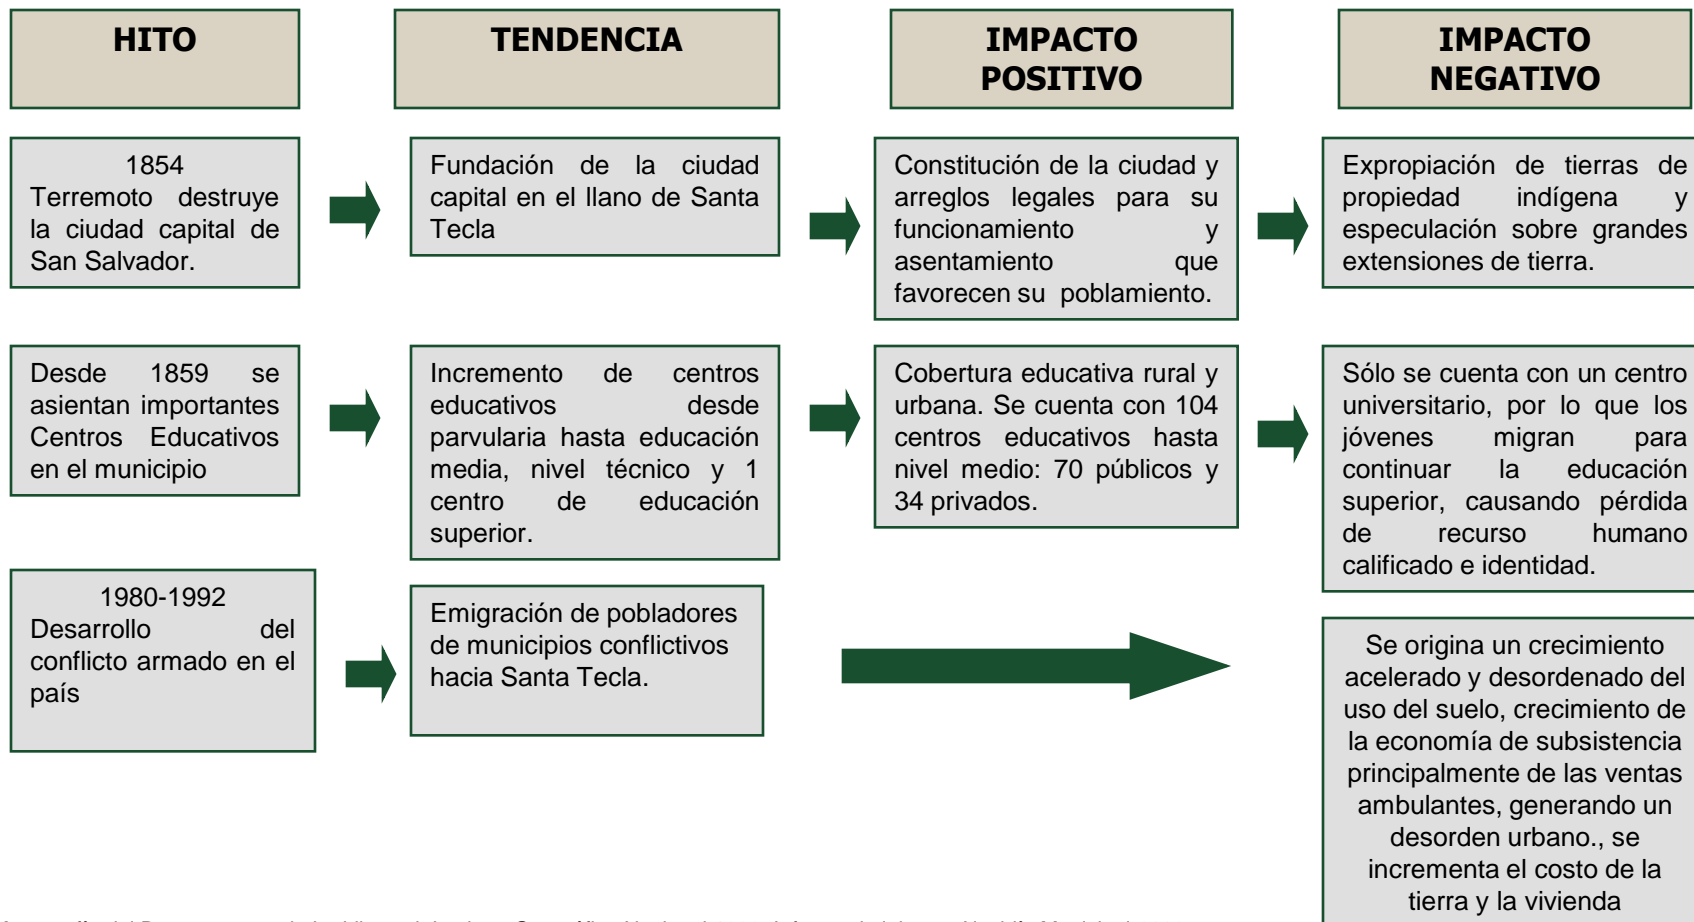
| HITO | TENDENCIA | IMPACTO POSITIVO | IMPACTO NEGATIVO |
|---|---|---|---|
| 1854 Terremoto destruye la ciudad capital de San Salvador. | Fundación de la ciudad capital en el llano de Santa Tecla | Constitución de la ciudad y arreglos legales para su funcionamiento y asentamiento que favorecen su poblamiento. | Expropiación de tierras de propiedad indígena y especulación sobre grandes extensiones de tierra. |
| Desde 1859 se asientan importantes Centros Educativos en el municipio | Incremento de centros educativos desde parvularia hasta educación media, nivel técnico y 1 centro de educación superior. | Cobertura educativa rural y urbana. Se cuenta con 104 centros educativos hasta nivel medio: 70 públicos y 34 privados. | Sólo se cuenta con un centro universitario, por lo que los jóvenes migran para continuar la educación superior, causando pérdida de recurso humano calificado e identidad. |
| 1980-1992 Desarrollo del conflicto armado en el país | Emigración de pobladores de municipios conflictivos hacia Santa Tecla. | | Se origina un crecimiento acelerado y desordenado del uso del suelo, crecimiento de la economía de subsistencia principalmente de las ventas ambulantes, generando un desorden urbano., se incrementa el costo de la tierra y la vivienda |